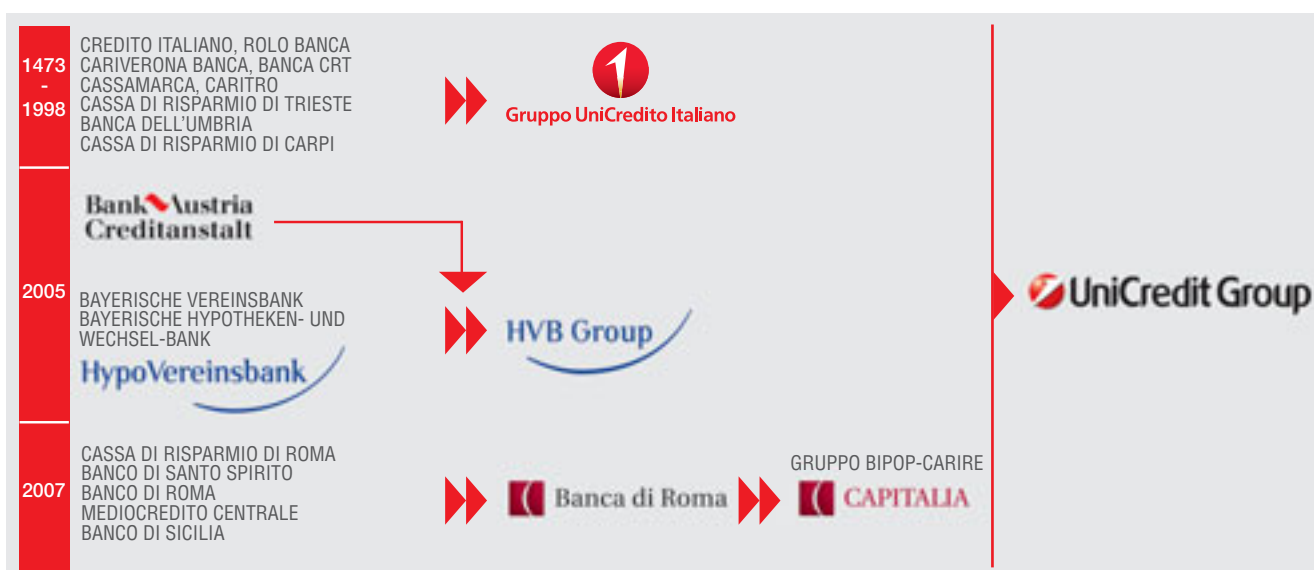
1473
-
1998

CREDITO ITALIANO, ROLO BANCA
CARIVERONA BANCA, BANCA CRT
CASSAMARCA, CARITRO
CASSA DI RISPARMIO DI TRIESTE
BANCA DELL'UMBRIA
CASSA DI RISPARMIO DI CARPI

Gruppo UniCredito Italiano

2005

Bank Austria Creditanstalt

BAYERISCHE VEREINSBANK
BAYERISCHE HYPOTHEKEN- UND WECHSEL-BANK

HypoVereinsbank

HVB Group

2007

CASSA DI RISPARMIO DI ROMA
BANCO DI SANTO SPIRITO
BANCO DI ROMA
MEDIOCREDITO CENTRALE
BANCO DI SICILIA

Banca di Roma

GRUPPO BIPOP-CARIRE

CAPITALIA

UniCredit Group